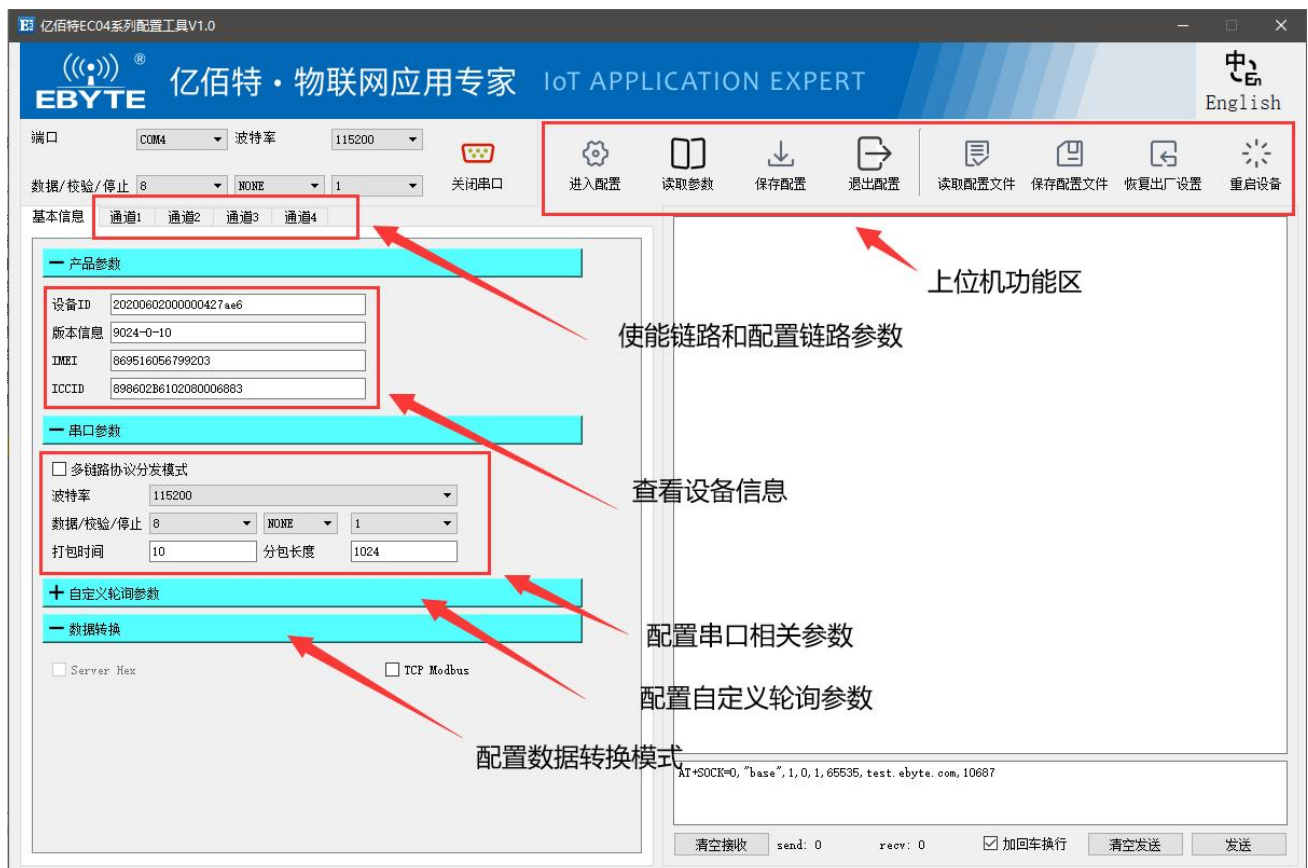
亿佰特EC04系列配置工具V1.0

EBYTE 亿佰特・物联网应用专家 IoT APPLICATION EXPERT

中 En English

端口 COM4 波特率 115200

数据/校验/停止 8 NONE 1

关闭串口

进入配置 读取参数 保存配置 退出配置 读取配置文件 保存配置文件 恢复出厂设置 重启设备

基本信息 通道1 通道2 通道3 通道4

— 产品参数

设备ID 20200602000000427ae6
版本信息 9024-0-10
IMEI 869516056799203
ICCID 898602B6102080006883

— 串口参数

☐ 多链路协议分发模式
波特率 115200
数据/校验/停止 8 NONE 1
打包时间 10 分包长度 1024

+ 自定义轮询参数

— 数据转换

☐ Server Hex ☐ TCP Modbus

上位机功能区

使能链路和配置链路参数

查看设备信息

配置串口相关参数

配置自定义轮询参数

配置数据转换模式

AT+SOCK=0,"base",1,0,1,65535,test.ebyte.com,10687

清空接收 send: 0 recv: 0 ☑ 加回车换行 清空发送 发送